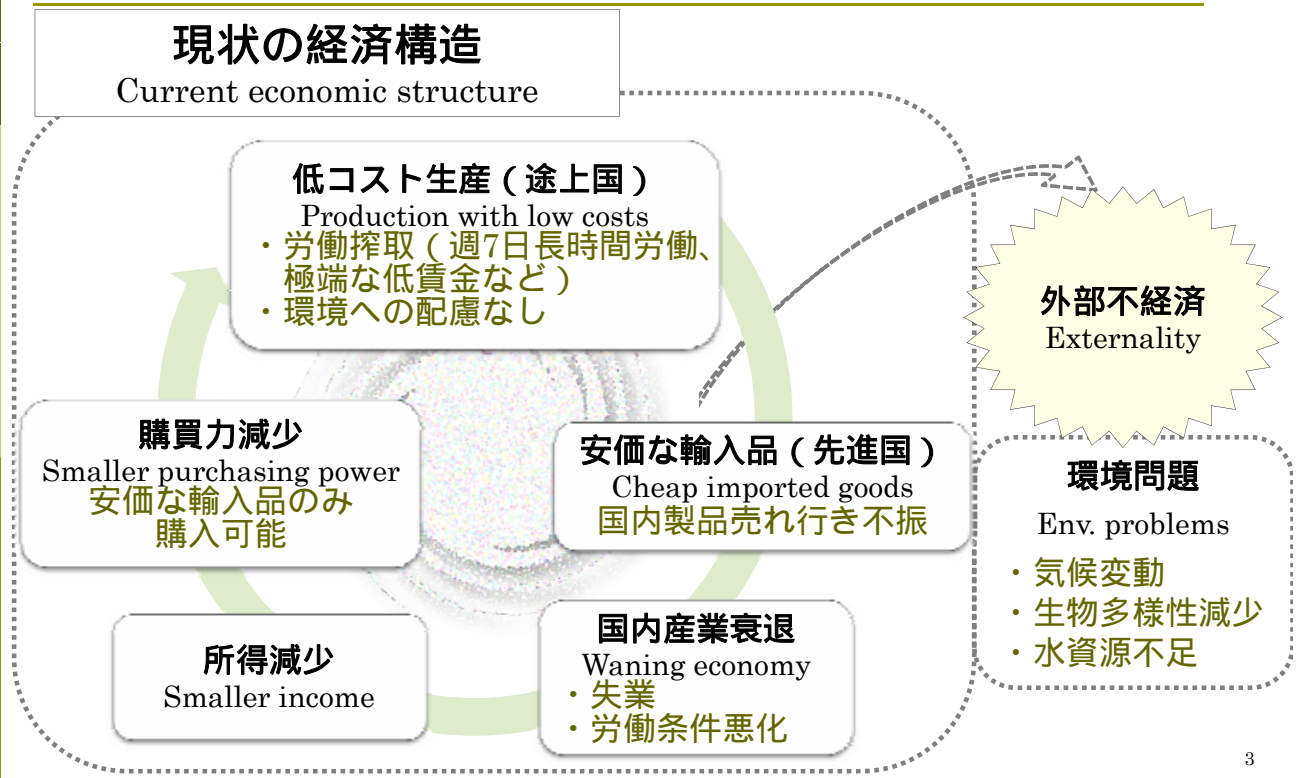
現状の経済構造
Current economic structure

低コスト生産（途上国）
Production with low costs
・労働搾取（週7日長時間労働、極端な低賃金など）
・環境への配慮なし

外部不経済
Externality

購買力減少
Smaller purchasing power
安価な輸入品のみ購入可能

安価な輸入品（先進国）
Cheap imported goods
国内製品売れ行き不振

環境問題
Env. problems
・気候変動
・生物多様性減少
・水資源不足

所得減少
Smaller income

国内産業衰退
Waning economy
・失業
・労働条件悪化

3